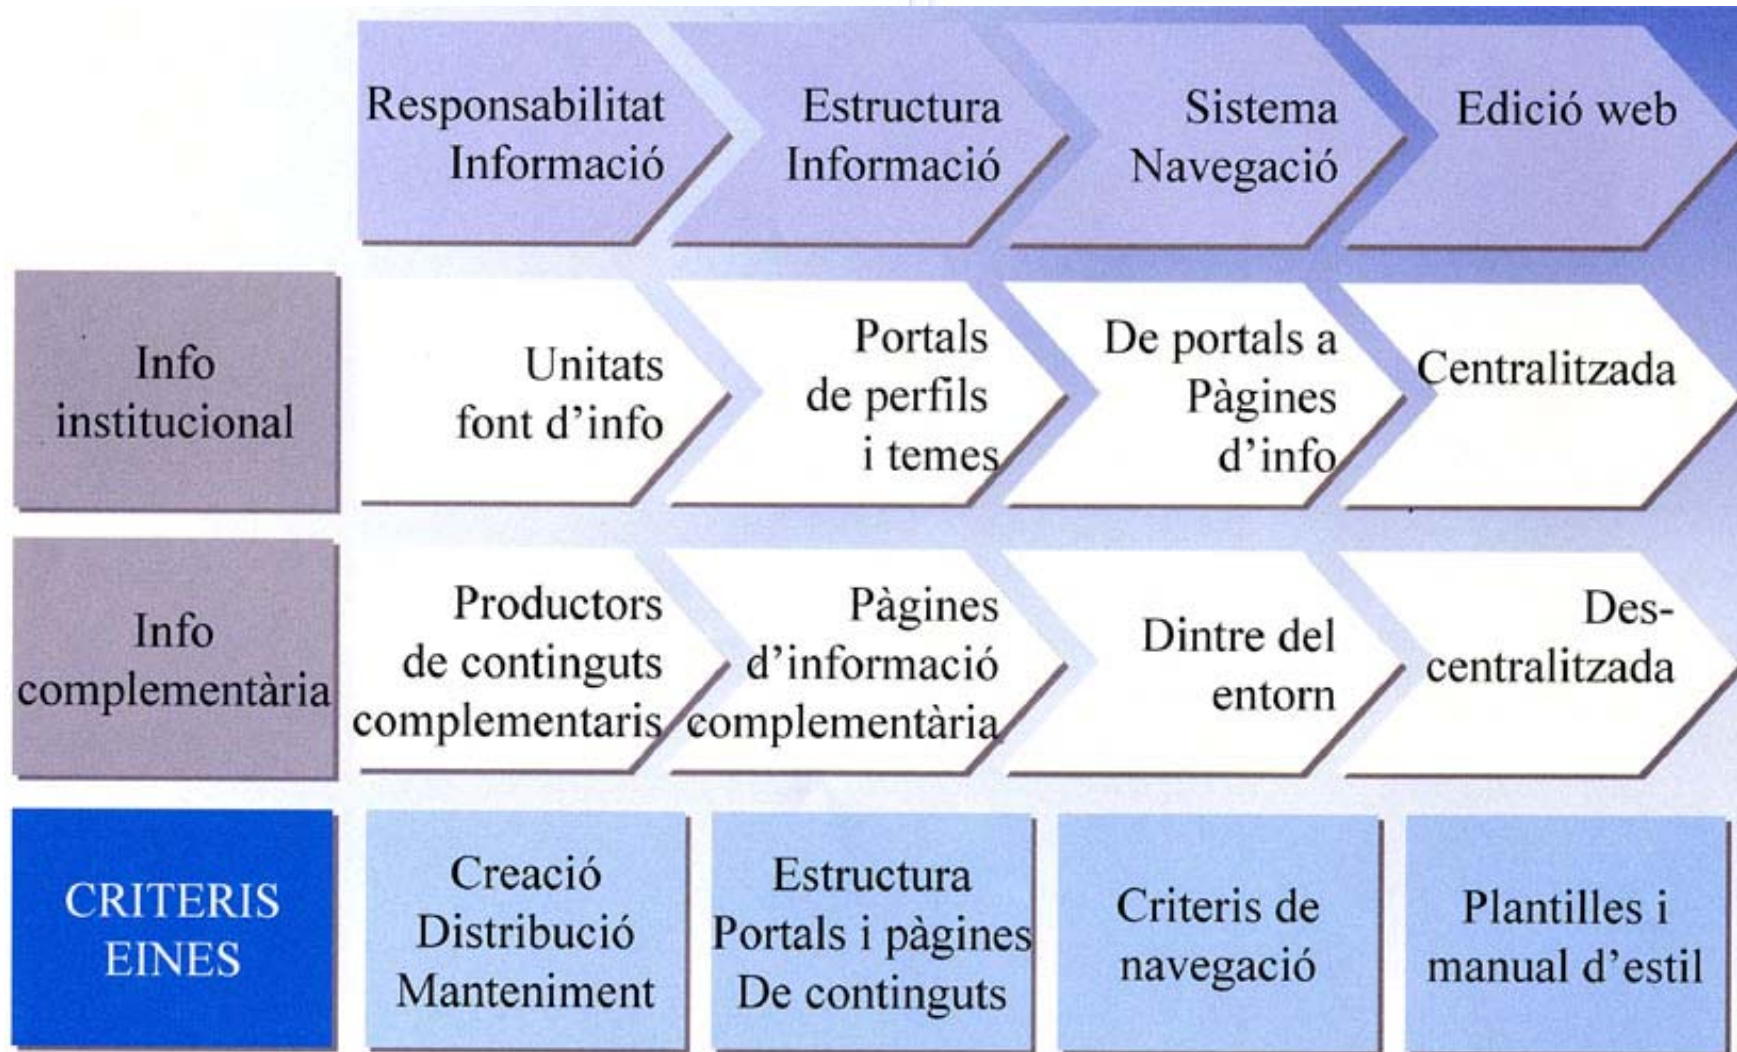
| | Responsabilitat Informació | Estructura Informació | Sistema Navegació | Edició web |
|---|---|---|---|---|
| Info institucional | Unitats font d'info | Portals de perfils i temes | De portals a Pàgines d'info | Centralitzada |
| Info complementària | Productors de continguts complementaris | Pàgines d'informació complementària | Dintre del entorn | Des-centralitzada |
| CRITERIS EINES | Creació Distribució Manteniment | Estructura Portals i pàgines De continguts | Criteris de navegació | Plantilles i manual d'estil |